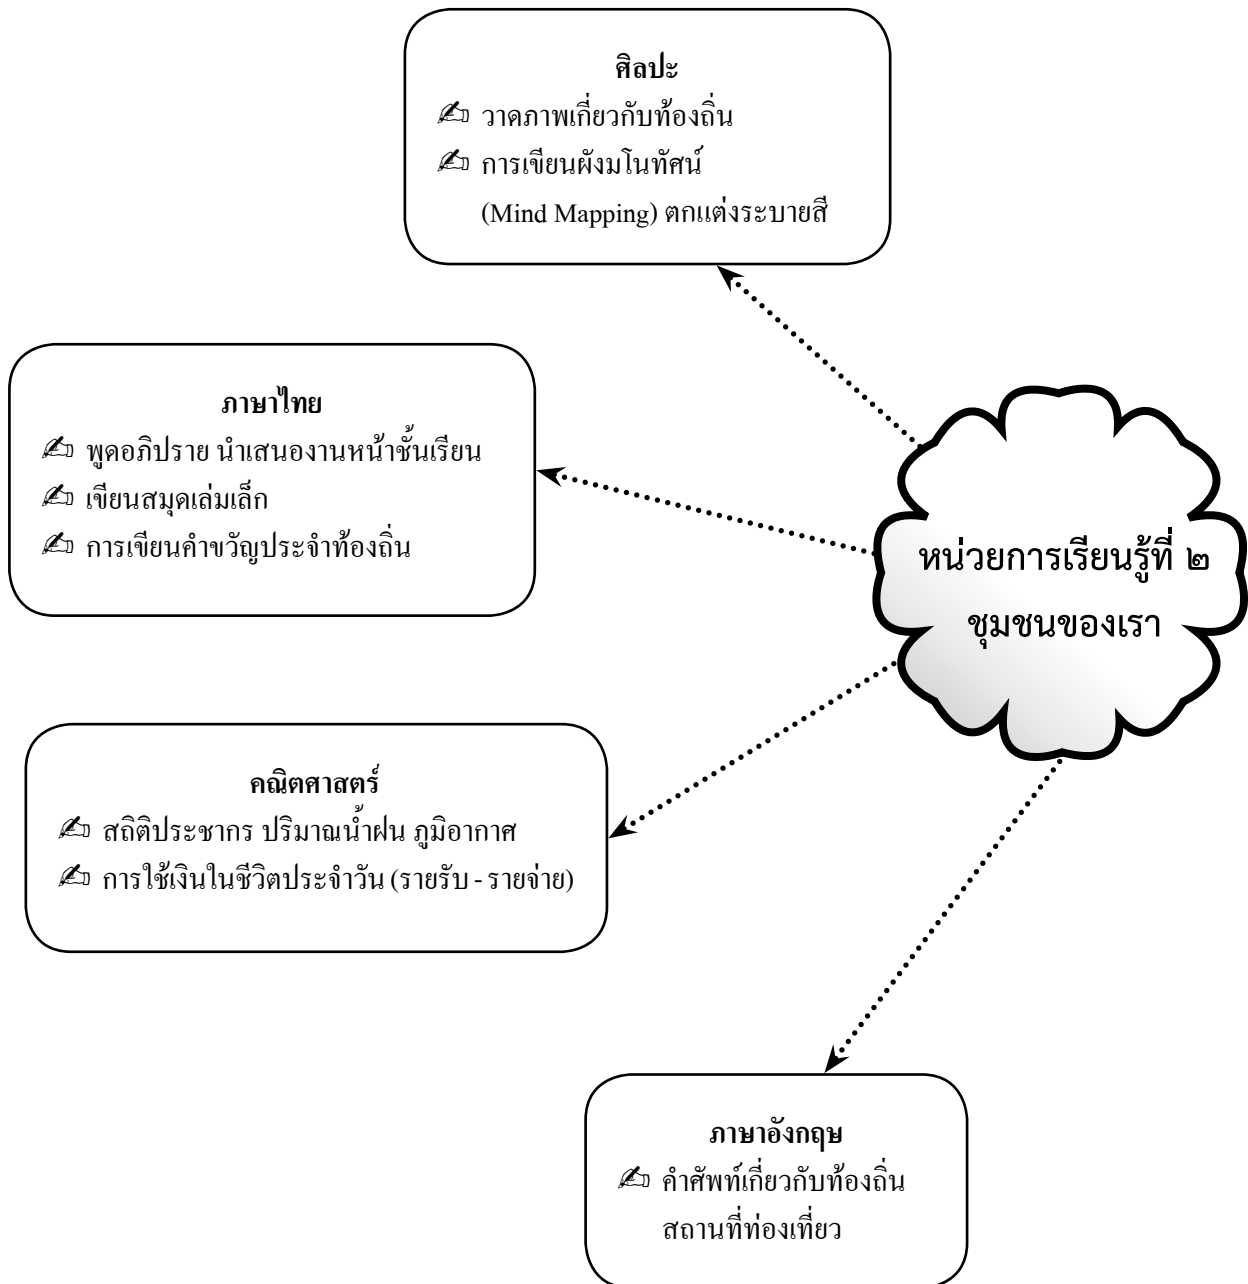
ศิลปะ
✍ วาดภาพเกี่ยวกับท้องถิ่น
✍ การเขียนผังมโนทัศน์ (Mind Mapping) ตกแต่งระบายสี

ภาษาไทย
✍ พูดอภิปราย นำเสนองานหน้าชั้นเรียน
✍ เขียนสมุดเล่มเล็ก
✍ การเขียนคำขวัญประจำท้องถิ่น

หน่วยการเรียนรู้ที่ ๒
ชุมชนของเรา

คณิตศาสตร์
✍ สถิติประชากร ปริมาณน้ำฝน ภูมิอากาศ
✍ การใช้เงินในชีวิตประจำวัน (รายรับ - รายจ่าย)

ภาษาอังกฤษ
✍ คำศัพท์เกี่ยวกับท้องถิ่น สถานที่ท่องเที่ยว